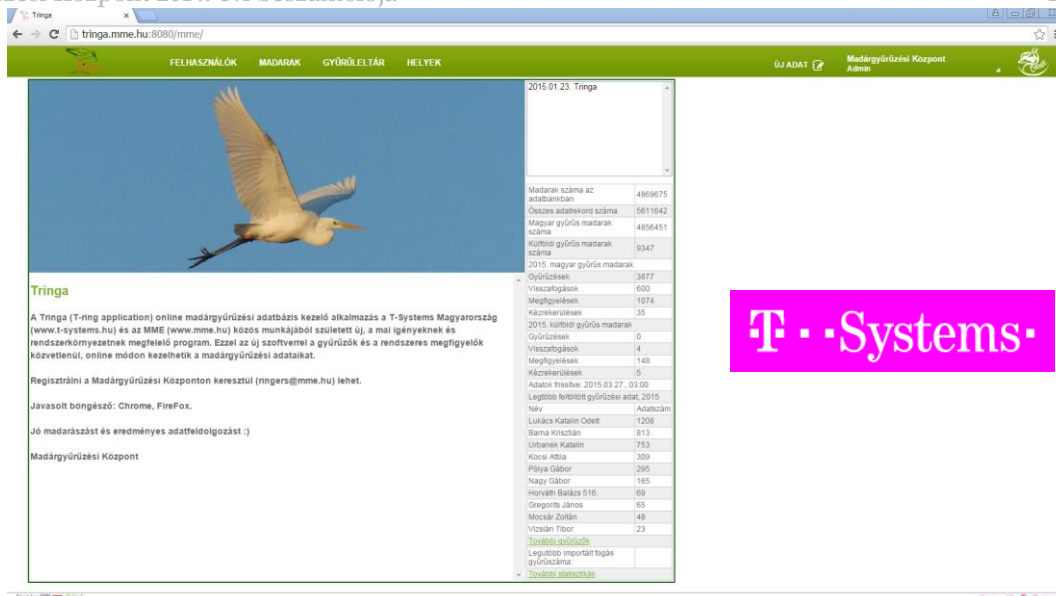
Tringa ×

tringa.mme.hu:8080/mme/

FELHASZNÁLÓK MADARAK GYŰRŰLELTÁR HELYEK

ÚJ ADAT

Madárgyűrűzési Központ
Admin

2015.01.23. Tringa

| Madarak száma az adatbankban | 4869675 |
|---|---|
| Összes adatrekord száma | 5611642 |
| Magyar gyűrűs madarak száma | 4856451 |
| Külföldi gyűrűs madarak száma | 9347 |
| 2015. magyar gyűrűs madarak | |
| Gyűrűzések | 3877 |
| Visszafogások | 600 |
| Megfigyelések | 1074 |
| Kézrekerülések | 35 |
| 2015. külföldi gyűrűs madarak | |
| Gyűrűzések | 0 |
| Visszafogások | 4 |
| Megfigyelések | 148 |
| Kézrekerülések | 5 |
| Adatok frissítve: 2015.03.27., 03:00 | |
| Legtöbb feltöltött gyűrűzési adat, 2015 | |
| Név | Adatszám |
| Lukács Katalin Odett | 1208 |
| Barna Krisztián | 813 |
| Urbanek Katalin | 753 |
| Kocsi Attila | 309 |
| Pólya Gábor | 295 |
| Nagy Gábor | 165 |
| Horváth Balázs 516. | 69 |
| Gregorits János | 65 |
| Mocsár Zoltán | 48 |
| Vizslán Tibor | 23 |
| További gyűrűzők | |
| Legutóbb importált fogás gyűrűszáma: | |
| További statisztikák | |

Tringa

A Tringa (T-ring application) online madárgyűrűzési adatbázis kezelő alkalmazás a T-Systems Magyarország (www.t-systems.hu) és az MME (www.mme.hu) közös munkájából született új, a mai igényeknek és rendszerkörnyezetnek megfelelő program. Ezzel az új szoftverrel a gyűrűzők és a rendszeres megfigyelők közvetlenül, online módon kezelhetik a madárgyűrűzési adataikat.

Regisztrálni a Madárgyűrűzési Központon keresztül (ringers@mme.hu) lehet.

Javasolt böngésző: Chrome, FireFox.

Jó madarászást és eredményes adatfeldolgozást :)

Madárgyűrűzési Központ

T · ·Systems·